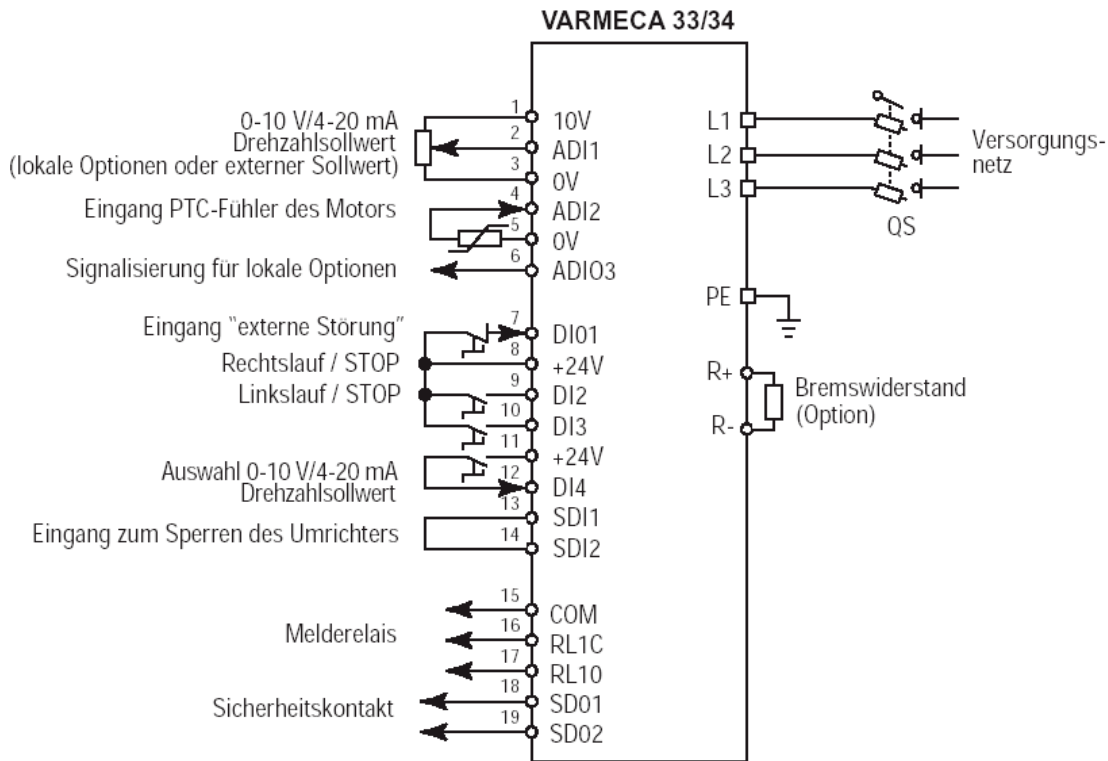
VARMECA 33/34

0-10 V/4-20 mA Drehzahlsollwert (lokale Optionen oder externer Sollwert)

Eingang PTC-Fühler des Motors

Signalisierung für lokale Optionen

Eingang "externe Störung"

Rechtslauf / STOP

Linkslauf / STOP

Auswahl 0-10 V/4-20 mA Drehzahlsollwert

Eingang zum Sperren des Umrichters

Melderelais

Sicherheitskontakt

1 10V
2 ADI1
3 0V
4 ADI2
5 0V
6 ADIO3
7 DI01
8 +24V
9 DI2
10 DI3
11 +24V
12 DI4
13 SDI1
14 SDI2
15 COM
16 RL1C
17 RL10
18 SD01
19 SD02

L1
L2
L3
Versorgungs-netz
QS

PE

R+
R-
Bremswiderstand (Option)